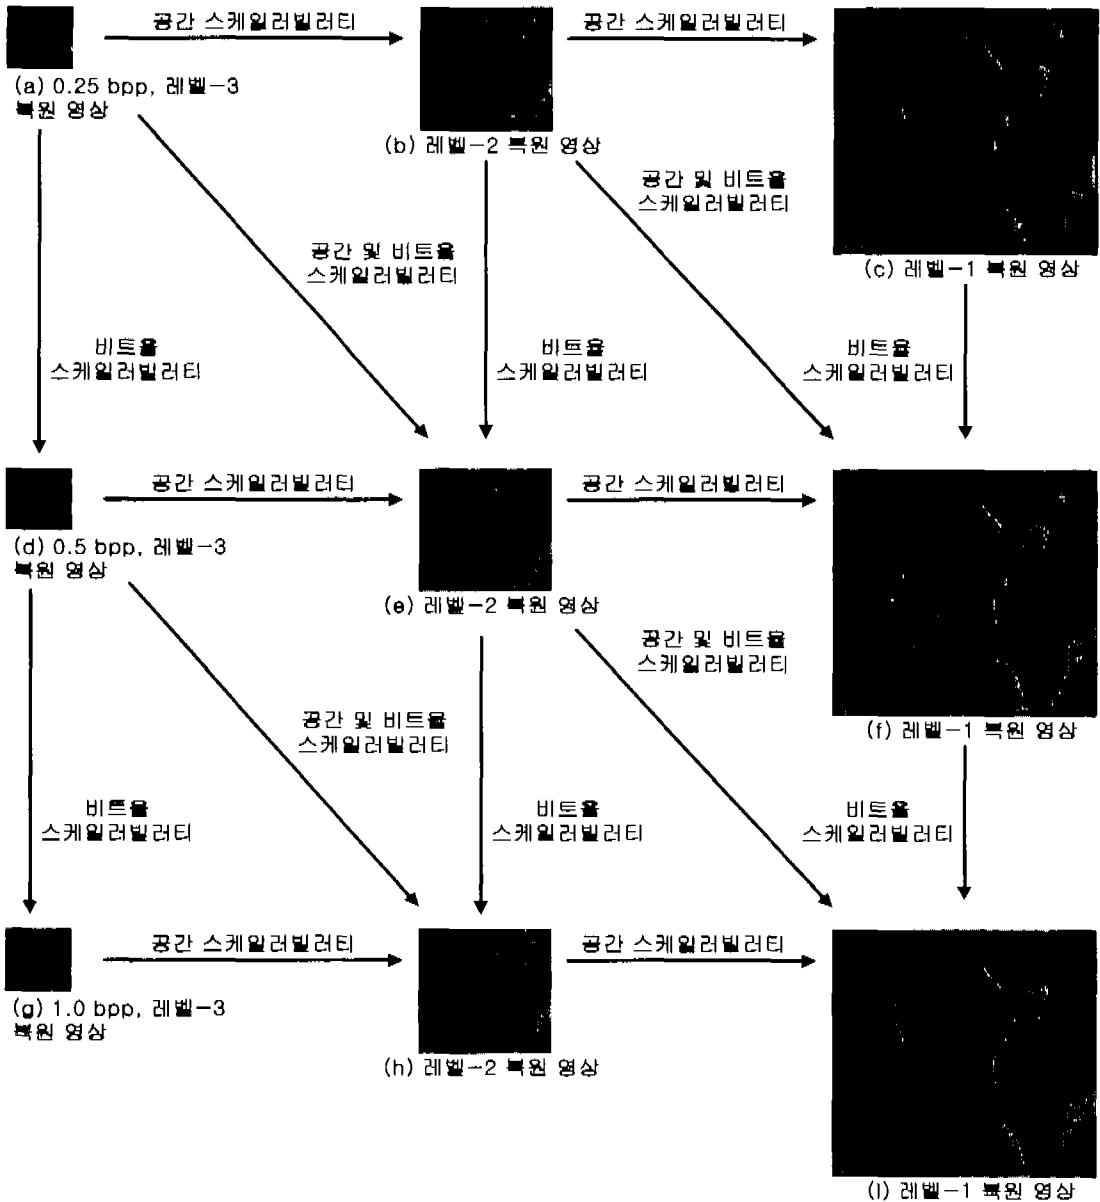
공간 스케일러빌러티

공간 스케일러빌러티

(a) 0.25 bpp, 레벨-3 복원 영상

(b) 레벨-2 복원 영상

공간 및 비트율 스케일러빌러티

공간 및 비트율 스케일러빌러티

(c) 레벨-1 복원 영상

비트율 스케일러빌러티

비트율 스케일러빌러티

비트율 스케일러빌러티

공간 스케일러빌러티

공간 스케일러빌러티

(d) 0.5 bpp, 레벨-3 복원 영상

(e) 레벨-2 복원 영상

공간 및 비트율 스케일러빌러티

공간 및 비트율 스케일러빌러티

(f) 레벨-1 복원 영상

비트율 스케일러빌러티

비트율 스케일러빌러티

비트율 스케일러빌러티

공간 스케일러빌러티

공간 스케일러빌러티

(g) 1.0 bpp, 레벨-3 복원 영상

(h) 레벨-2 복원 영상

(i) 레벨-1 복원 영상